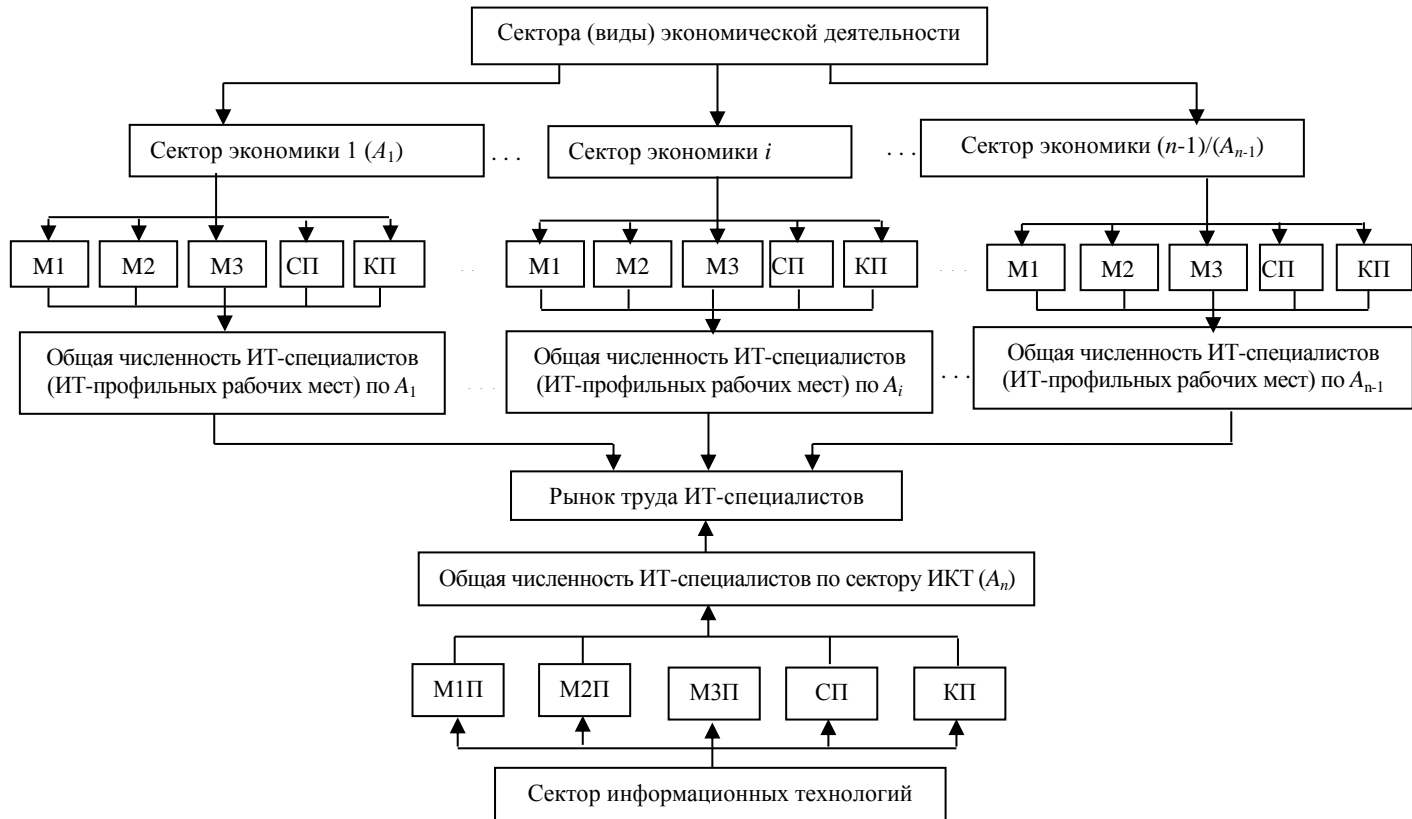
Сектора (виды) экономической деятельности

Сектор экономики 1 ($A_1$) . . . Сектор экономики $i$ . . . Сектор экономики ($n$-1)/($A_{n-1}$)

М1 М2 М3 СП КП

М1 М2 М3 СП КП

М1 М2 М3 СП КП

Общая численность ИТ-специалистов (ИТ-профильных рабочих мест) по $A_1$

Общая численность ИТ-специалистов (ИТ-профильных рабочих мест) по $A_i$

. . .

Общая численность ИТ-специалистов (ИТ-профильных рабочих мест) по $A_{n-1}$

Рынок труда ИТ-специалистов

Общая численность ИТ-специалистов по сектору ИКТ ($A_n$)

М1П М2П М3П СП КП

Сектор информационных технологий